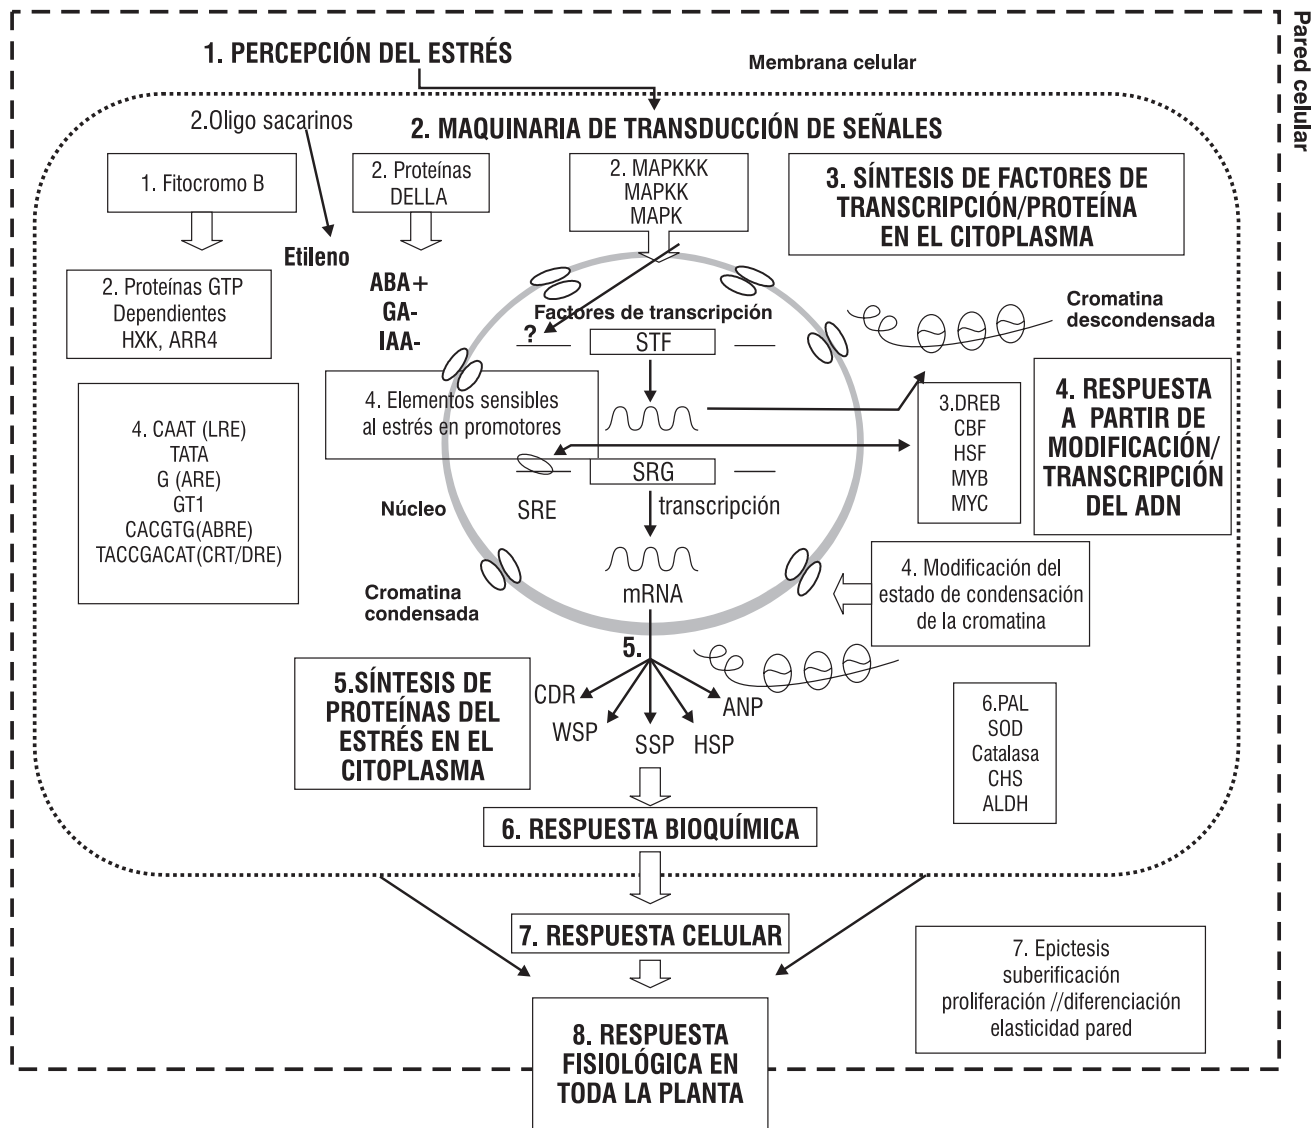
1. PERCEPCIÓN DEL ESTRÉS

Membrana celular

Pared celular

2.Oligo sacarinos

2. MAQUINARIA DE TRANSDUCCIÓN DE SEÑALES

1. Fitocromo B

2. Proteínas DELLA

2. MAPKKK MAPKK MAPK

3. SÍNTESIS DE FACTORES DE TRANSCRIPCIÓN/PROTEÍNA EN EL CITOPLASMA

Etileno

2. Proteínas GTP Dependientes HXK, ARR4

ABA+ GA- IAA-

Factores de transcripción

Cromatina descondensada

?

STF

4. CAAT (LRE) TATA G (ARE) GT1 CACGTG(ABRE) TACCGACAT(CRT/DRE)

4. Elementos sensibles al estrés en promotores

3.DREB CBF HSF MYB MYC

4. RESPUESTA A PARTIR DE MODIFICACIÓN/ TRANSCRIPCIÓN DEL ADN

SRG

Núcleo

SRE

transcripción

Cromatina condensada

mRNA

4. Modificación del estado de condensación de la cromatina

5.

5.SÍNTESIS DE PROTEÍNAS DEL ESTRÉS EN EL CITOPLASMA

CDR

WSP

SSP

HSP

ANP

6.PAL SOD Catalasa CHS ALDH

6. RESPUESTA BIOQUÍMICA

7. RESPUESTA CELULAR

7. Epictesis suberificación proliferación //diferenciación elasticidad pared

8. RESPUESTA FISIOLÓGICA EN TODA LA PLANTA